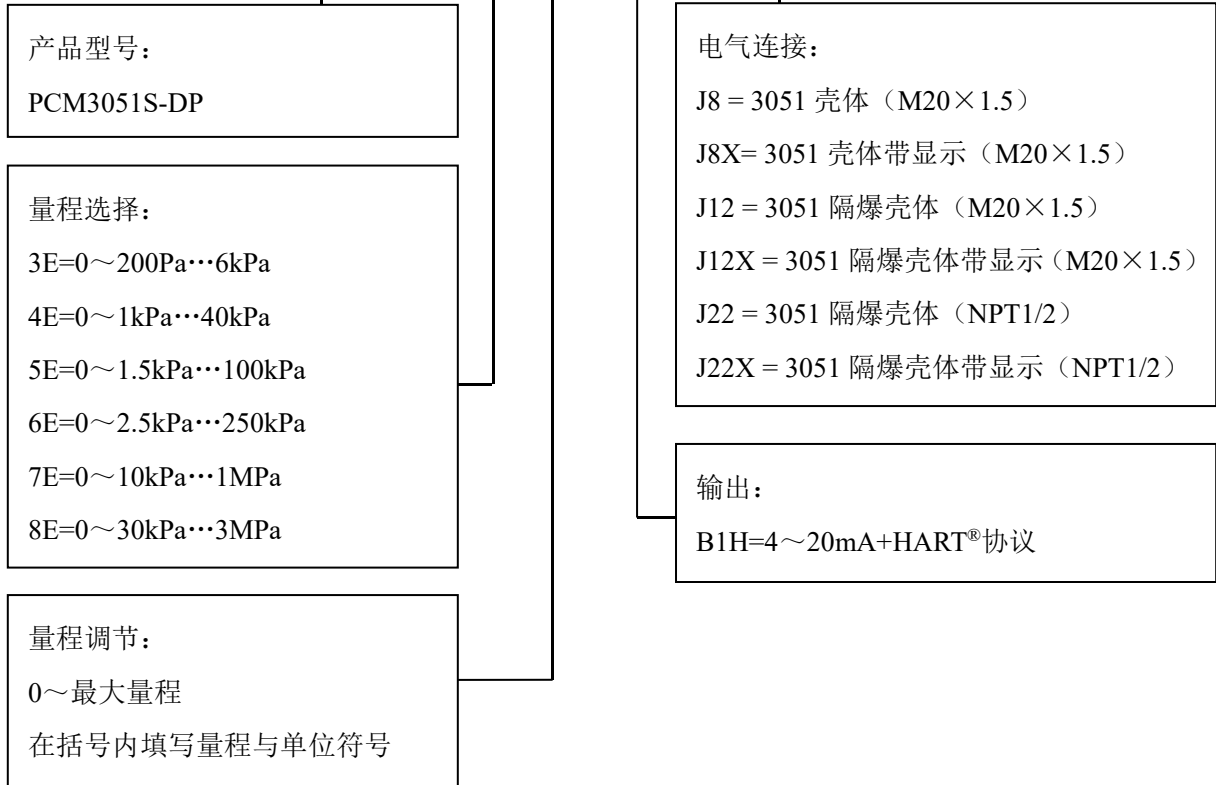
产品型号：
PCM3051S-DP

量程选择：
3E=0～200Pa…6kPa
4E=0～1kPa…40kPa
5E=0～1.5kPa…100kPa
6E=0～2.5kPa…250kPa
7E=0～10kPa…1MPa
8E=0～30kPa…3MPa

量程调节：
0～最大量程
在括号内填写量程与单位符号

电气连接：
J8 = 3051 壳体（M20×1.5）
J8X= 3051 壳体带显示（M20×1.5）
J12 = 3051 隔爆壳体（M20×1.5）
J12X = 3051 隔爆壳体带显示（M20×1.5）
J22 = 3051 隔爆壳体（NPT1/2）
J22X = 3051 隔爆壳体带显示（NPT1/2）

输出：
B1H=4～20mA+HART®协议